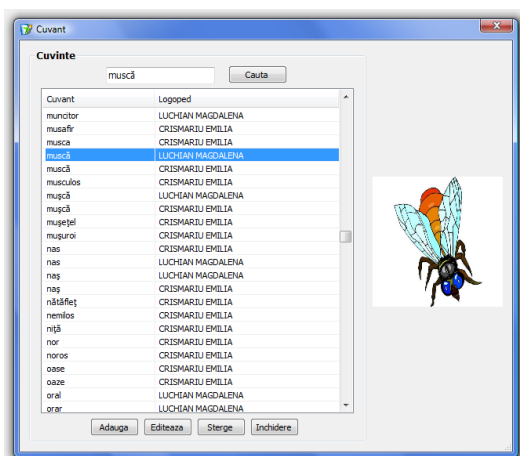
Cuvant

Cuvinte

muscă

Cauta

| Cuvant | Logoped |
|---|---|
| muncitor | LUCHIAN MAGDALENA |
| musafir | CRISMARIU EMILIA |
| musca | CRISMARIU EMILIA |
| muscă | LUCHIAN MAGDALENA |
| muscă | CRISMARIU EMILIA |
| musculos | CRISMARIU EMILIA |
| muşcă | LUCHIAN MAGDALENA |
| muşcă | CRISMARIU EMILIA |
| muşeţel | CRISMARIU EMILIA |
| muşuroi | CRISMARIU EMILIA |
| nas | CRISMARIU EMILIA |
| nas | LUCHIAN MAGDALENA |
| naş | LUCHIAN MAGDALENA |
| naş | CRISMARIU EMILIA |
| nătăfleţ | CRISMARIU EMILIA |
| nemilos | CRISMARIU EMILIA |
| niţă | CRISMARIU EMILIA |
| nor | CRISMARIU EMILIA |
| noros | CRISMARIU EMILIA |
| oase | CRISMARIU EMILIA |
| oaze | CRISMARIU EMILIA |
| oral | LUCHIAN MAGDALENA |
| orar | LUCHIAN MAGDALENA |

Adauga Editeaza Sterge Inchidere